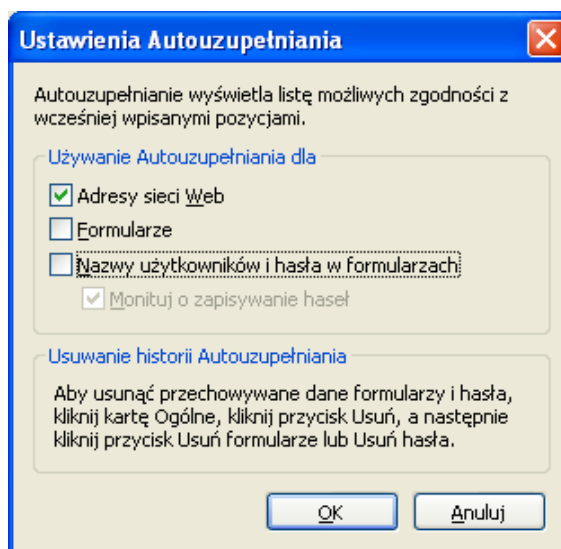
Ustawienia Autouzupełniania

Autouzupełnianie wyświetla listę możliwych zgodności z wcześniej wpisanymi pozycjami.

Używanie Autouzupełniania dla

Adresy sieci Web

Formularze

Nazwy użytkowników i hasła w formularzach

Monituj o zapisywanie haseł

Usuwanie historii Autouzupełniania

Aby usunąć przechowywane dane formularzy i hasła, kliknij kartę Ogólne, kliknij przycisk Usuń, a następnie kliknij przycisk Usuń formularze lub Usuń hasła.

OK

Anuluj